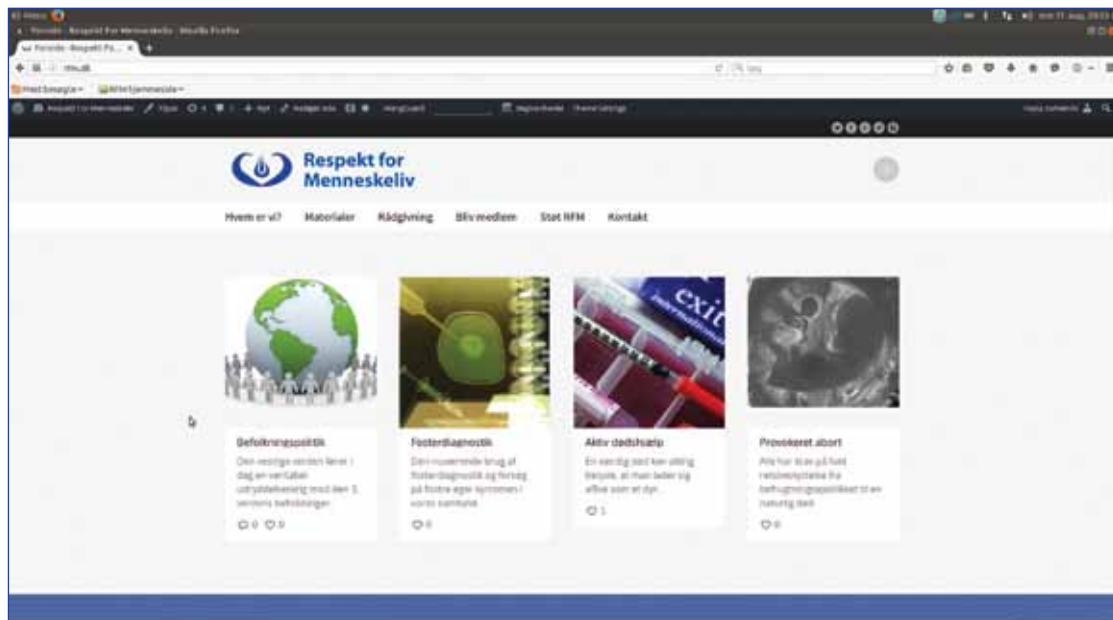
Forside - Respekt For Menneskeliv - Mozilla Firefox

Forside - Respekt Fo... ×

rfm.dk

Søg

Respekt for Menneskeliv

Hvem er vi? Materialer Rådgivning Bliv medlem Støt RFM Kontakt

exit

Befolkningspolitik

Den vestlige verden fører i dag en veritabel udryddelseskrig mod den 3. verdens befolkninger.

0 0

Fosterdiagnostik

Den nuværende brug af fosterdiagnostik og forsøg på fostre eger nyromen i vores samfund.

0

Aktiv dødshjælp

En værdig død kan ofte være, at man lader sig afløse som et dyr...

1

Provokeret abort

Alle har krav på fuld retsbeskyttelse fra befrugtningsøjeblikket til en naturlig død.

0